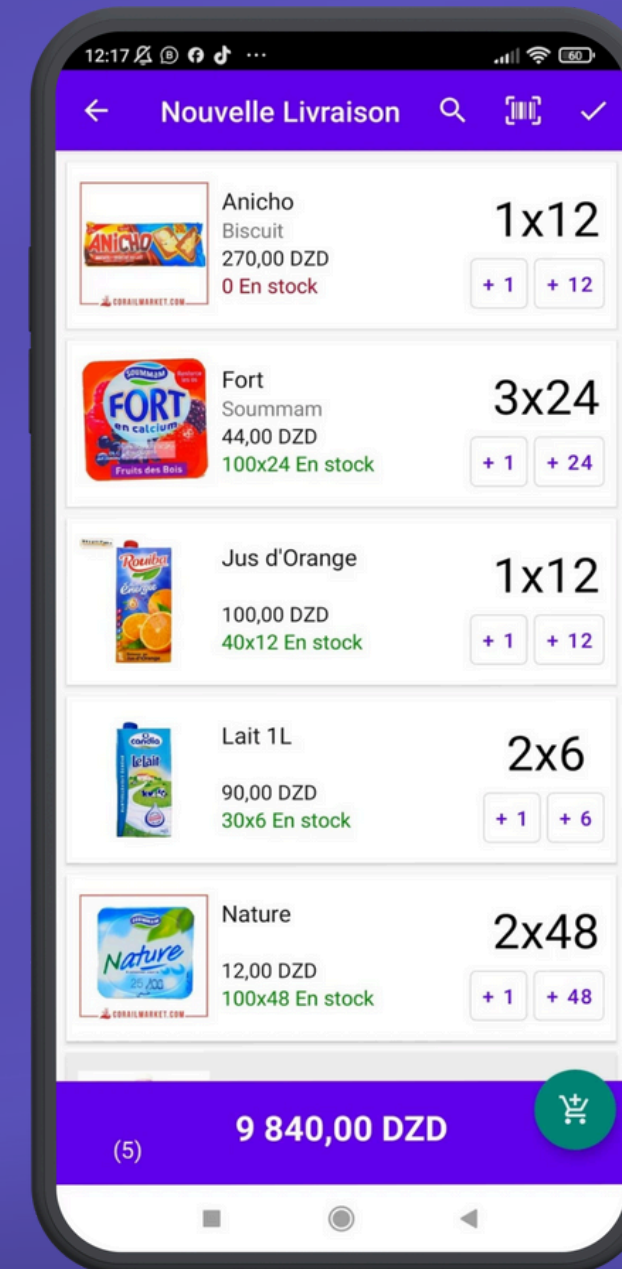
12:17 ... 60

Nouvelle Livraison

Anicho
Biscuit
270,00 DZD
0 En stock
1x12
+ 1 + 12

CORAILMARKET.COM

Fort
Soummam
44,00 DZD
100x24 En stock
3x24
+ 1 + 24

FORT en calcium
Fruits des Bois

Jus d'Orange
100,00 DZD
40x12 En stock
1x12
+ 1 + 12

Rouiba

Lait 1L
90,00 DZD
30x6 En stock
2x6
+ 1 + 6

Nature
12,00 DZD
100x48 En stock
2x48
+ 1 + 48

Nature
CORAILMARKET.COM

9 840,00 DZD
(5)